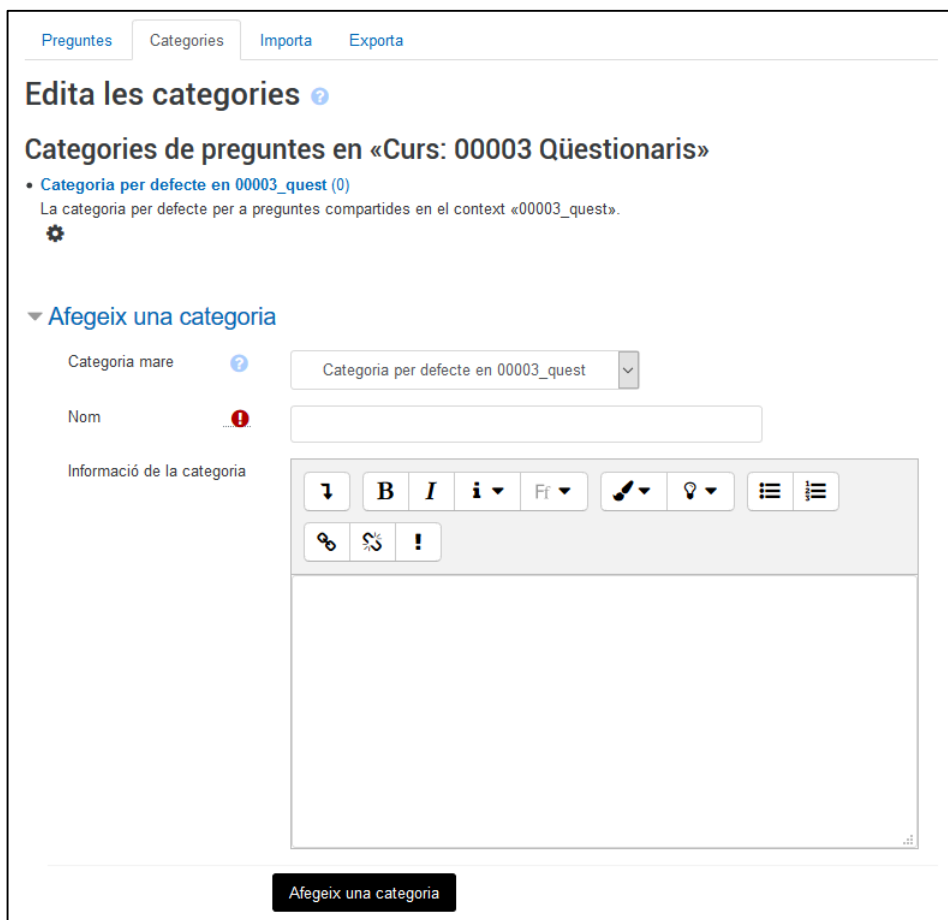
Preguntes Categories Importa Exporta

Edita les categories

Categories de preguntes en «Curs: 00003 Qüestionaris»

• Categoria per defecte en 00003_quest (0)
La categoria per defecte per a preguntes compartides en el context «00003_quest».

Afegeix una categoria

Categoria mare
Categoria per defecte en 00003_quest

Nom

Informació de la categoria

B I i Ff

Afegeix una categoria